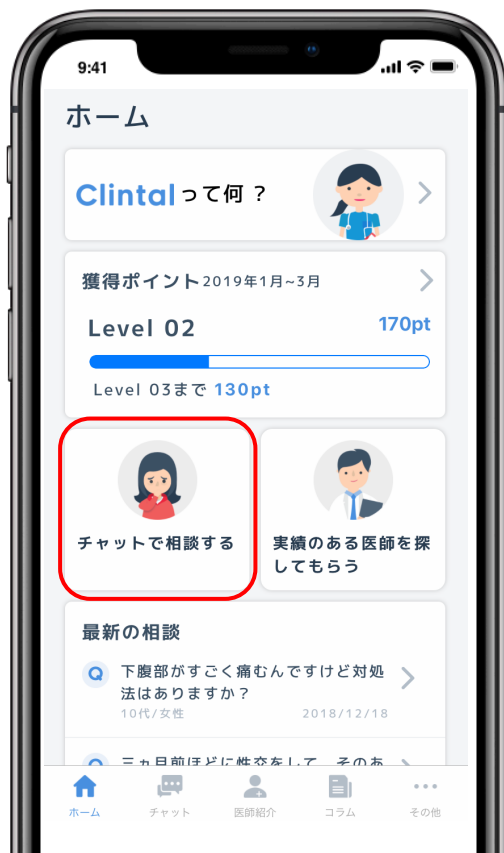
9:41

ホーム

Clintalって何？

獲得ポイント 2019年1月~3月

Level 02

170pt

Level 03まで 130pt

チャットで相談する

実績のある医師を探してもらう

最新の相談

Q 下腹部がすごく痛むんですけど対処法はありますか？

10代/女性

2018/12/18

Q 三ヵ月前ほどに性交をして、その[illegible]

ホーム

チャット

医師紹介

コラム

その他